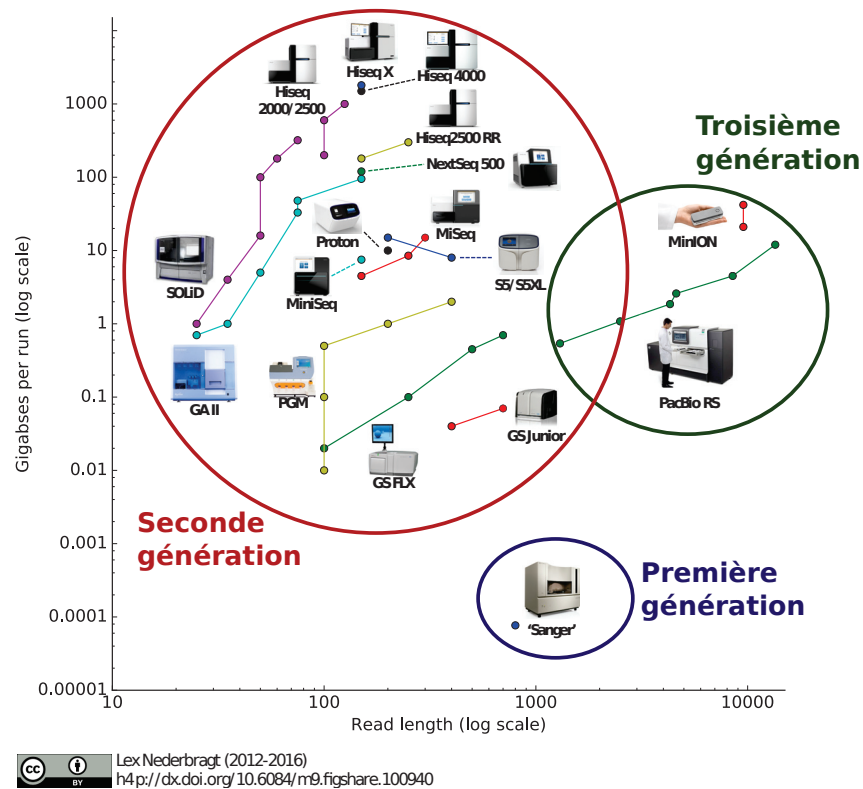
Hiseq X
Hiseq 4000
Hiseq 2000/2500
Hiseq2500 RR
NextSeq 500
Troisième génération
Proton
MiSeq
MinION
SOLiD
MiniSeq
S5/S5XL
GA II
PGM
PacBio RS
GS Junior
GS FLX
Seconde génération
Première génération
'Sanger'

Gigabses per run (log scale)
1000
100
10
1
0.1
0.01
0.001
0.0001
0.00001
10
100
1000
10000
Read length (log scale)

cc BY
Lex Nederbragt (2012-2016)
h4p://dx.doi.org/10.6084/m9.figshare.100940